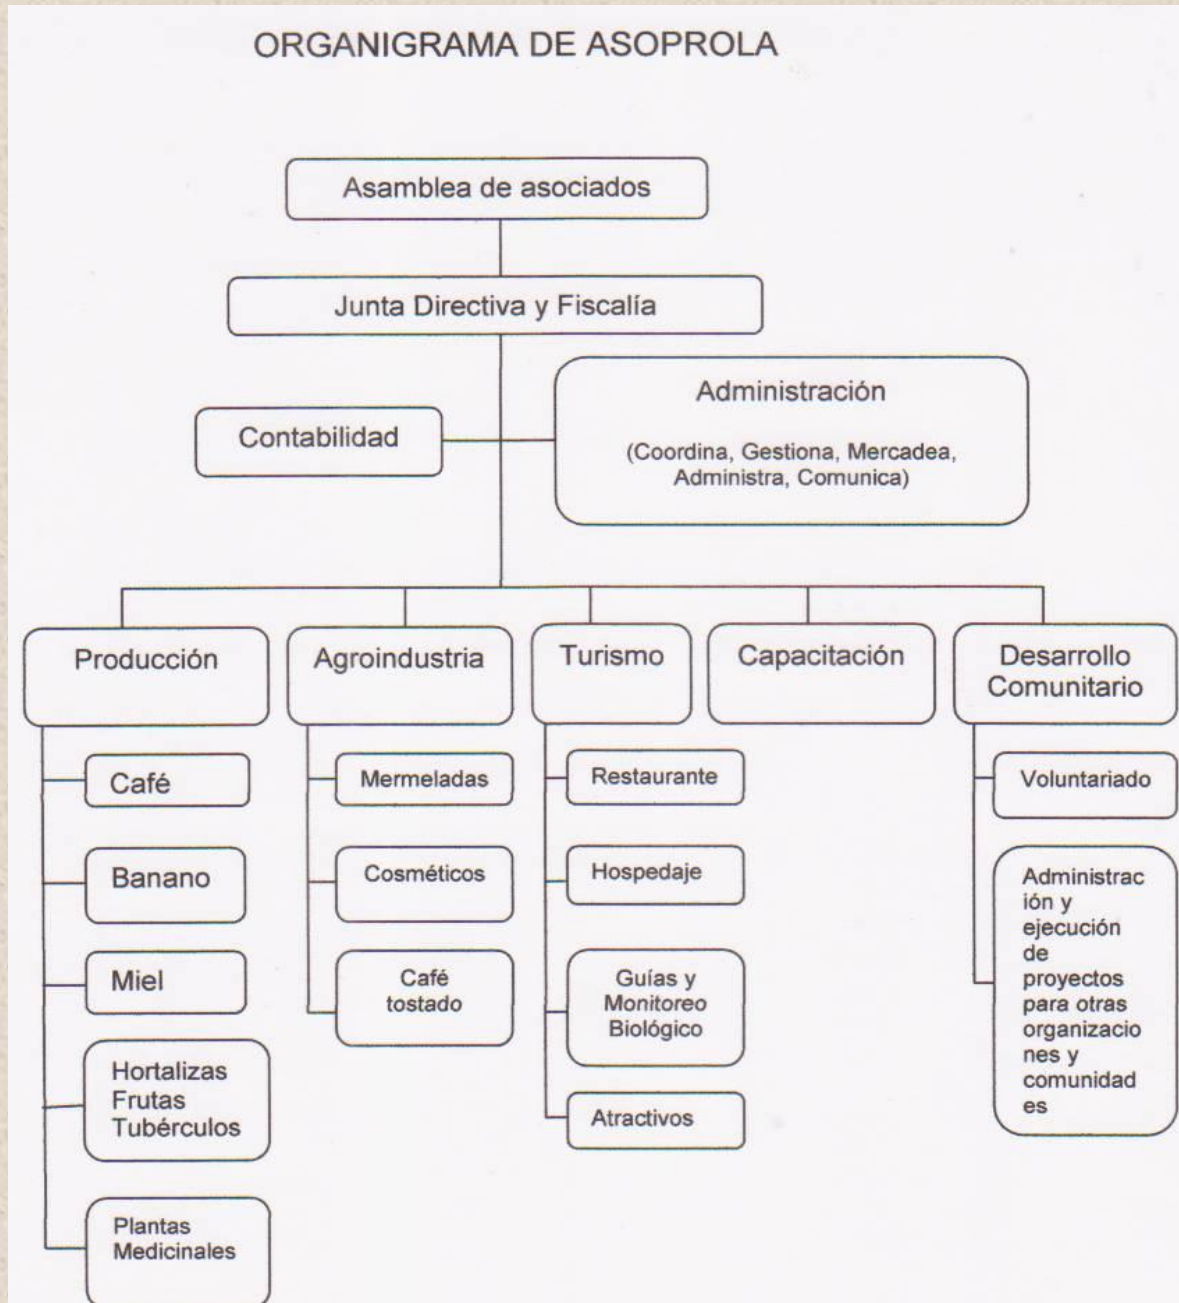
ORGANIGRAMA DE ASOPROLA

Asamblea de asociados

Junta Directiva y Fiscalía

Contabilidad

Administración

(Coordina, Gestiona, Mercadea, Administra, Comunica)

Producción

Café

Banano

Miel

Hortalizas Frutas Tubérculos

Plantas Medicinales

Agroindustria

Mermeladas

Cosméticos

Café tostado

Turismo

Restaurante

Hospedaje

Guías y Monitoreo Biológico

Atractivos

Capacitación

Desarrollo Comunitario

Voluntariado

Administrac ión y ejecución de proyectos para otras organizacio nes y comunidad es